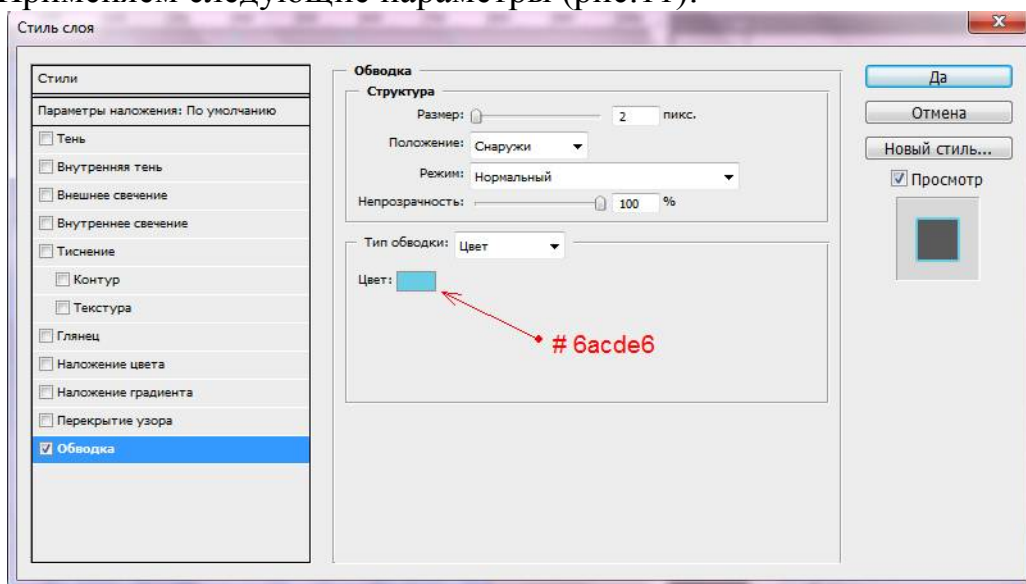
Применяем следующие параметры (рис.11).

Стиль слоя

Стили
Параметры наложения: По умолчанию
Тень
Внутренняя тень
Внешнее свечение
Внутреннее свечение
Тиснение
Контур
Текстура
Глянец
Наложение цвета
Наложение градиента
Перекрытие узора
Обводка

Обводка
Структура
Размер: 2 пикс.
Положение: Снаружи
Режим: Нормальный
Непрозрачность: 100 %

Тип обводки: Цвет
Цвет:
# 6acde6

Да
Отмена
Новый стиль...
Просмотр